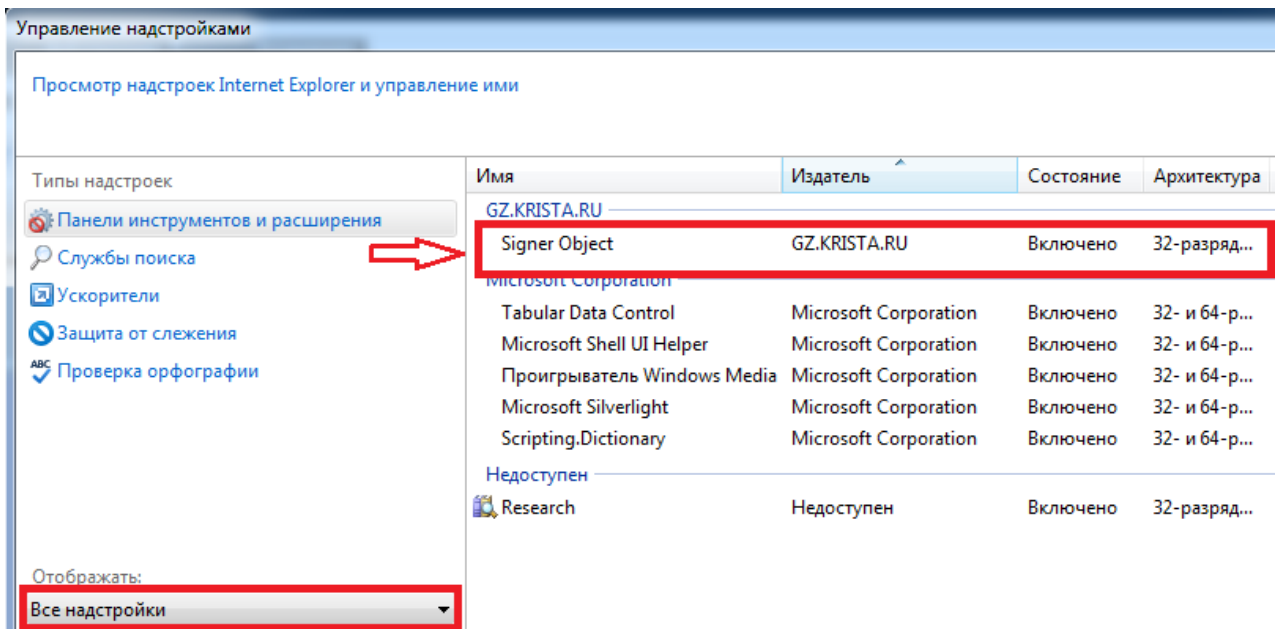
Управление надстройками

Просмотр надстроек Internet Explorer и управление ими

Типы надстроек

Панели инструментов и расширения

Службы поиска

Ускорители

Защита от слежения

Проверка орфографии

Отображать:

Все надстройки

| Имя | Издатель | Состояние | Архитектура |
|---|---|---|---|
| GZ.KRISTA.RU | | | |
| Signer Object | GZ.KRISTA.RU | Включено | 32-разряд... |
| Microsoft Corporation | | | |
| Tabular Data Control | Microsoft Corporation | Включено | 32- и 64-р... |
| Microsoft Shell UI Helper | Microsoft Corporation | Включено | 32- и 64-р... |
| Проигрыватель Windows Media | Microsoft Corporation | Включено | 32- и 64-р... |
| Microsoft Silverlight | Microsoft Corporation | Включено | 32- и 64-р... |
| Scripting.Dictionary | Microsoft Corporation | Включено | 32- и 64-р... |
| Недоступен | | | |
| Research | Недоступен | Включено | 32-разряд... |